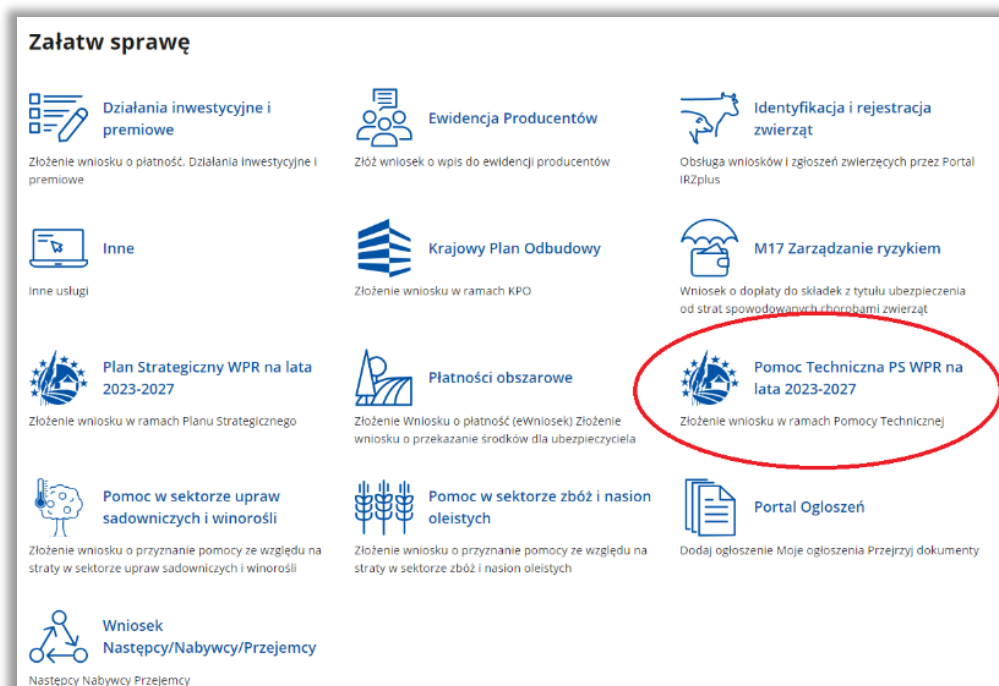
Załatw sprawę

Działania inwestycyjne i premiowe

Złożenie wniosku o płatność. Działania inwestycyjne i premiowe

Ewidencja Producentów

Złóż wniosek o wpis do ewidencji producentów

Identyfikacja i rejestracja zwierząt

Obsługa wniosków i zgłoszeń zwierzęcych przez Portal IRZplus

Inne

Inne usługi

Krajowy Plan Odbudowy

Złożenie wniosku w ramach KPO

M17 Zarządzanie ryzykiem

Wniosek o dopłaty do składek z tytułu ubezpieczenia od strat spowodowanych chorobami zwierząt

Plan Strategiczny WPR na lata 2023-2027

Złożenie wniosku w ramach Planu Strategicznego

Płatności obszarowe

Złożenie Wniosku o płatność (eWniosek) Złożenie wniosku o przekazanie środków dla ubezpieczyciela

Pomoc Techniczna PS WPR na lata 2023-2027

Złożenie wniosku w ramach Pomocy Technicznej

Pomoc w sektorze upraw sadowniczych i winorośli

Złożenie wniosku o przyznanie pomocy ze względu na straty w sektorze upraw sadowniczych i winorośli

Pomoc w sektorze zbóż i nasion oleistych

Złożenie wniosku o przyznanie pomocy ze względu na straty w sektorze zbóż i nasion oleistych

Portal Ogłoszeń

Dodaj ogłoszenie Moje ogłoszenia Przejrzyj dokumenty

Wniosek Następcy/Nabywcy/Przejemcy

Następcy Nabywcy Przejemcy